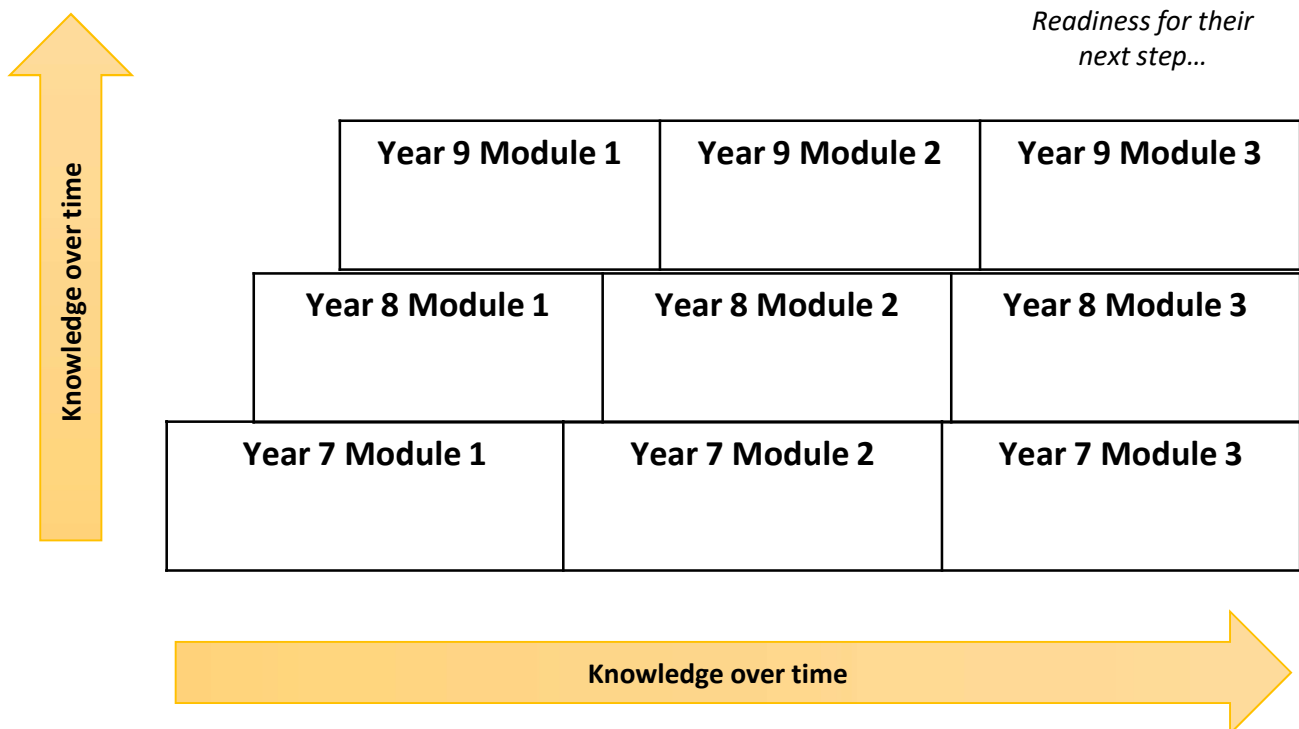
Readiness for their next step…

Knowledge over time

Year 9 Module 1

Year 9 Module 2

Year 9 Module 3

Year 8 Module 1

Year 8 Module 2

Year 8 Module 3

Year 7 Module 1

Year 7 Module 2

Year 7 Module 3

Knowledge over time